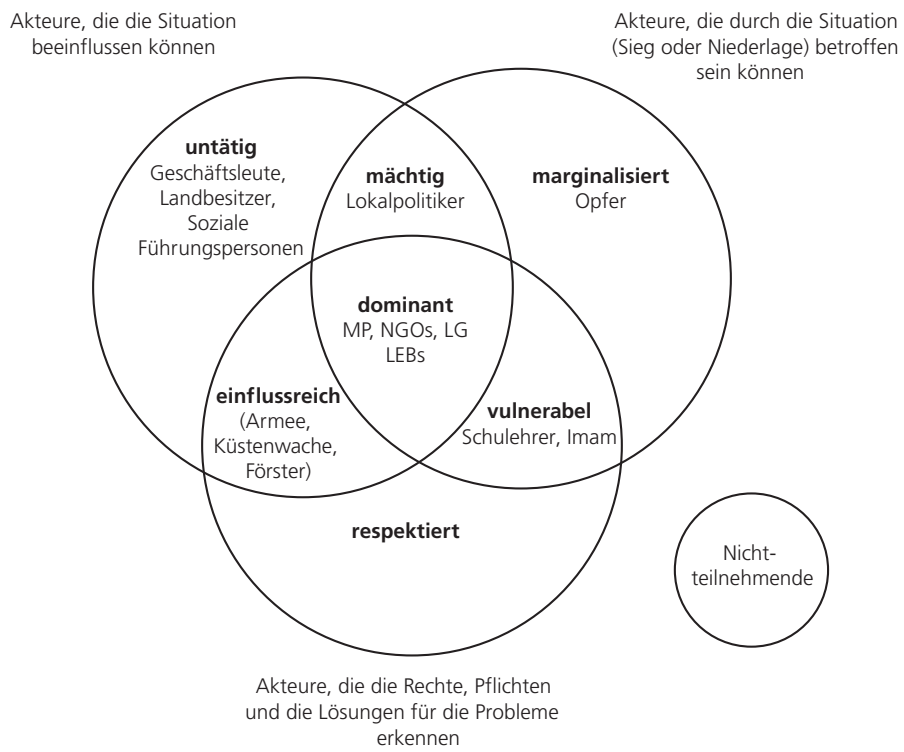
Akteure, die die Situation beeinflussen können

Akteure, die durch die Situation (Sieg oder Niederlage) betroffen sein können

**untätig**
Geschäftsleute, Landbesitzer, Soziale Führungspersonen

**mächtig**
Lokalpolitiker

**marginalisiert**
Opfer

**dominant**
MP, NGOs, LG
LEBs

**einflussreich**
(Armee, Küstenwache, Förster)

**vulnerabel**
Schulehrer, Imam

**respektiert**

Nicht-teilnehmende

Akteure, die die Rechte, Pflichten und die Lösungen für die Probleme erkennen